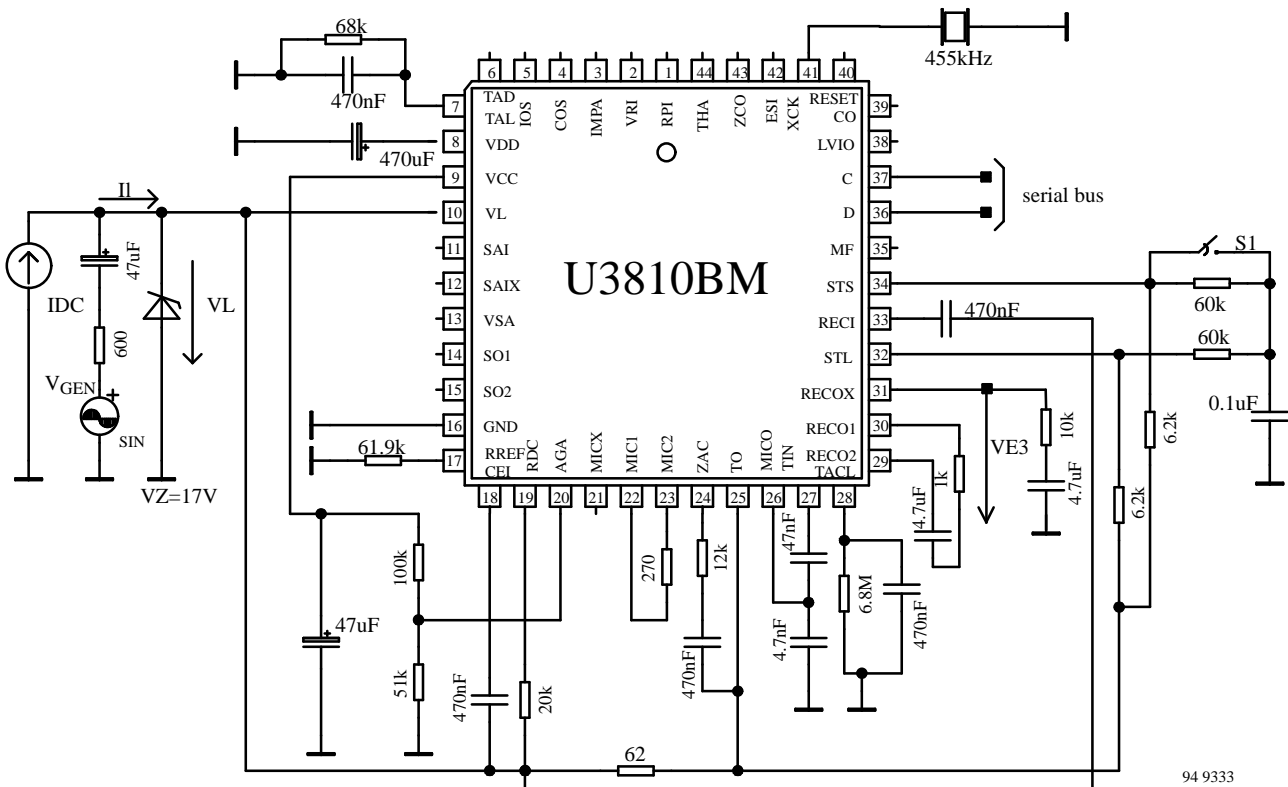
68k
470nF
470uF
455kHz
6 5 4 3 2 1 44 43 42 41 40
TAD
TAL
IOS
COS
IMPA
VRI
RPI
THA
ZCO
ESI
XCK
RESET
CO
7
8
VDD
39
38
LVIO
9
VCC
C
37
serial bus
Il
10
VL
D
36
11
SAI
MF
35
S1
IDC
47uF
12
SAIX
U3810BM
STS
34
60k
VL
13
VSA
RECI
33
470nF
600
14
SO1
STL
32
60k
$V_{GEN}$
15
SO2
RECOX
31
0.1uF
16
GND
RECO1
30
10k
6.2k
SIN
61.9k
17
RREF
CEI
RDC
AGA
MICX
MIC1
MIC2
ZAC
TO
MICO
TIN
RECO2
TACL
29
VE3
1k
VZ=17V
18 19 20 21 22 23 24 25 26 27 28
4.7uF
4.7uF
6.2k
100k
270
12k
47nF
6.8M
47uF
470nF
4.7nF
470nF
51k
470nF
20k
62
94 9333